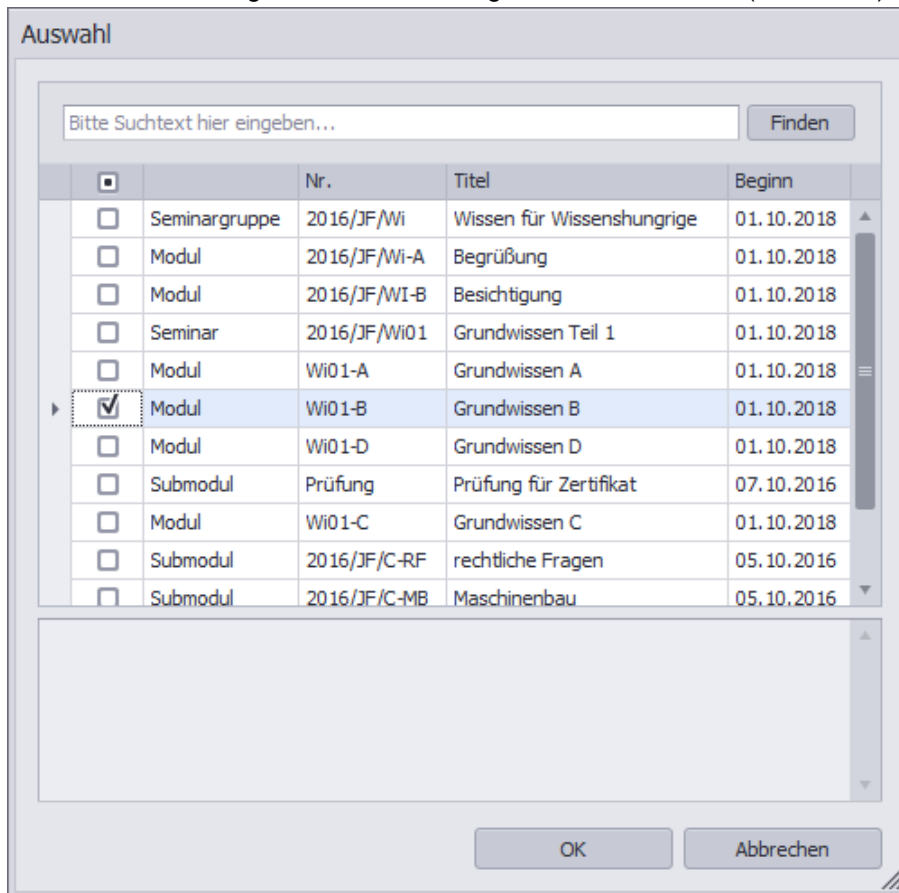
Auswahl

Bitte Suchtext hier eingeben...

Finden

| | Nr. | Titel | Beginn |
|---|---|---|---|
| Seminargruppe | 2016/JF/Wi | Wissen für Wissenshungrige | 01.10.2018 |
| Modul | 2016/JF/Wi-A | Begrüßung | 01.10.2018 |
| Modul | 2016/JF/WI-B | Besichtigung | 01.10.2018 |
| Seminar | 2016/JF/Wi01 | Grundwissen Teil 1 | 01.10.2018 |
| Modul | Wi01-A | Grundwissen A | 01.10.2018 |
| Modul | Wi01-B | Grundwissen B | 01.10.2018 |
| Modul | Wi01-D | Grundwissen D | 01.10.2018 |
| Submodul | Prüfung | Prüfung für Zertifikat | 07.10.2016 |
| Modul | Wi01-C | Grundwissen C | 01.10.2018 |
| Submodul | 2016/JF/C-RF | rechtliche Fragen | 05.10.2016 |
| Submodul | 2016/JF/C-MB | Maschinenbau | 05.10.2016 |

OK

Abbrechen